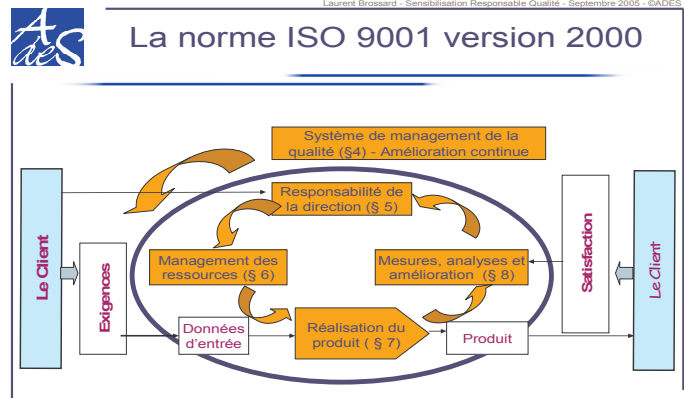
Laurent Brossard - Sensibilisation Responsable Qualité - Septembre 2005 - ©ADES

AdeS

La norme ISO 9001 version 2000

Système de management de la qualité (§4) - Amélioration continue

Responsabilité de la direction (§ 5)

Management des ressources (§ 6)

Mesures, analyses et amélioration (§ 8)

Le Client

Exigences

Données d'entrée

Réalisation du produit ( § 7)

Produit

Satisfaction

Le Client